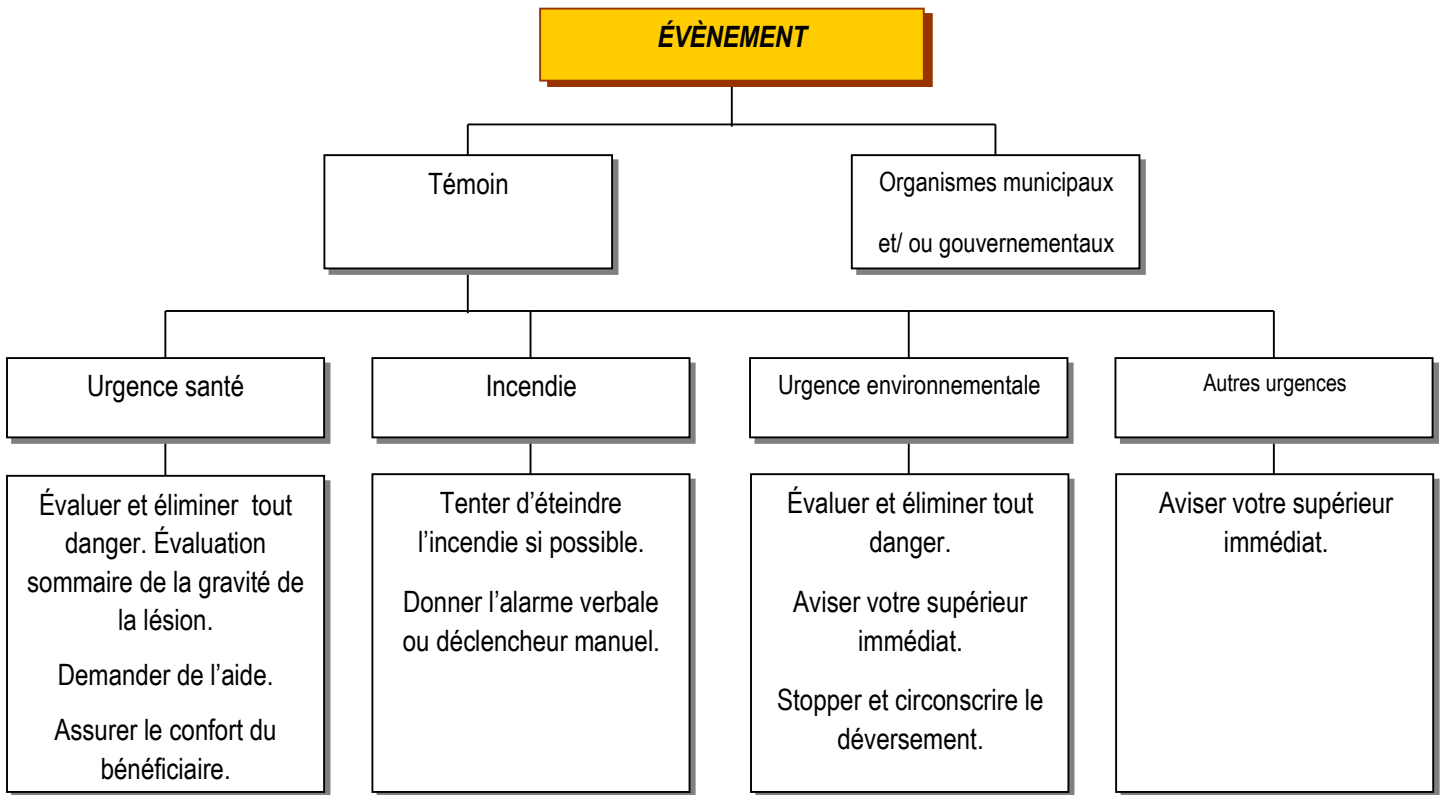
ÉVÈNEMENT

Témoin

Organismes municipaux et/ ou gouvernementaux

Urgence santé

Incendie

Urgence environnementale

Autres urgences

Évaluer et éliminer tout danger. Évaluation sommaire de la gravité de la lésion.

Demander de l'aide.

Assurer le confort du bénéficiaire.

Tenter d'éteindre l'incendie si possible.

Donner l'alarme verbale ou déclencheur manuel.

Évaluer et éliminer tout danger.

Aviser votre supérieur immédiat.

Stopper et circonscrire le déversement.

Aviser votre supérieur immédiat.